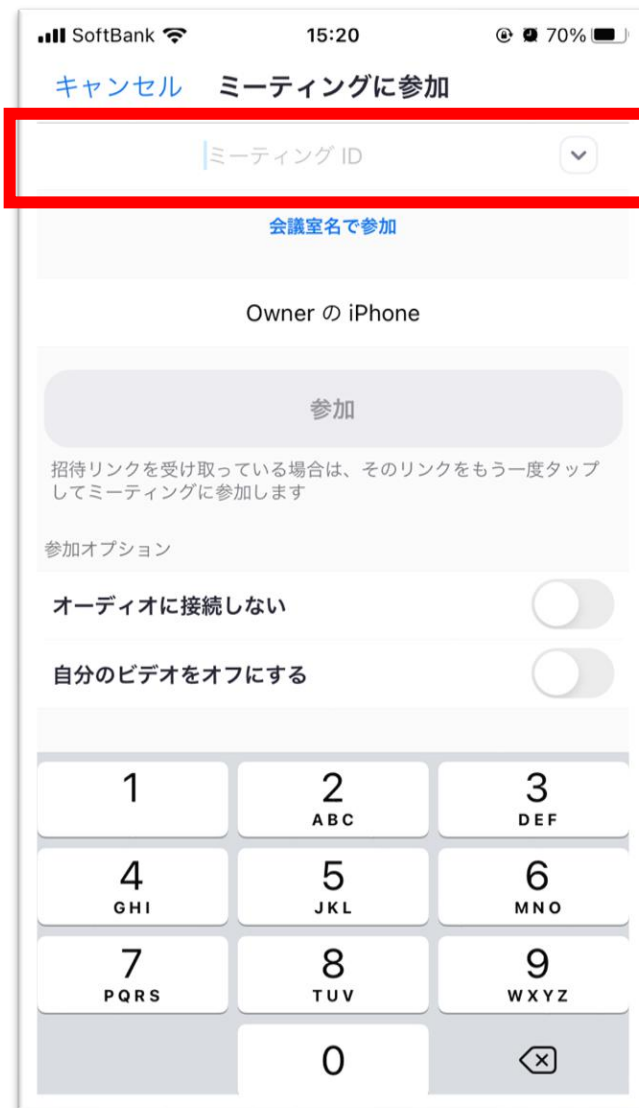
SoftBank 15:20 70%

キャンセル ミーティングに参加

ミーティング ID

会議室名で参加

Owner の iPhone

参加

招待リンクを受け取っている場合は、そのリンクをもう一度タップしてミーティングに参加します

参加オプション

オーディオに接続しない

自分のビデオをオフにする

1
2 ABC
3 DEF
4 GHI
5 JKL
6 MNO
7 PQRS
8 TUV
9 WXYZ
0